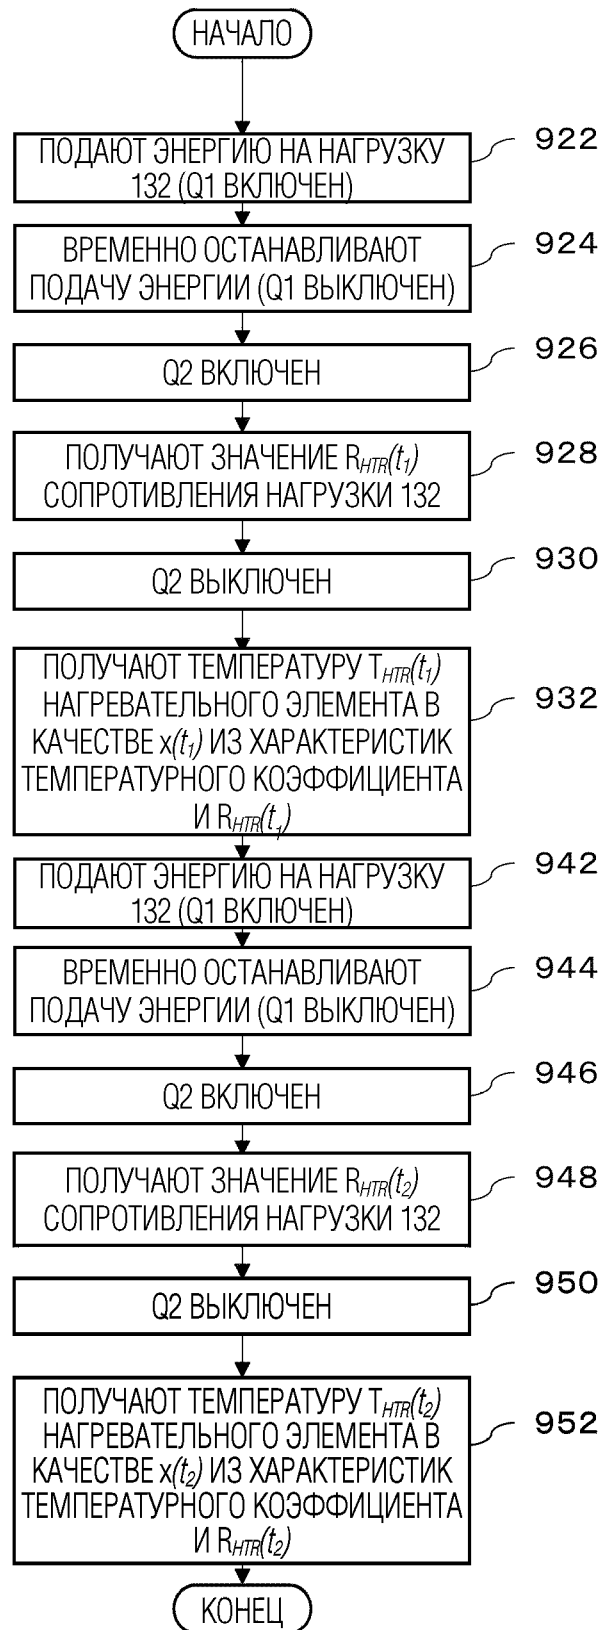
НАЧАЛО

ПОДАЮТ ЭНЕРГИЮ НА НАГРУЗКУ 132 (Q1 ВКЛЮЧЕН)

922

ВРЕМЕННО ОСТАНАВЛИВАЮТ ПОДАЧУ ЭНЕРГИИ (Q1 ВЫКЛЮЧЕН)

924

Q2 ВКЛЮЧЕН

926

ПОЛУЧАЮТ ЗНАЧЕНИЕ $R_{HTR}(t_1)$ СОПРОТИВЛЕНИЯ НАГРУЗКИ 132

928

Q2 ВЫКЛЮЧЕН

930

ПОЛУЧАЮТ ТЕМПЕРАТУРУ $T_{HTR}(t_1)$ НАГРЕВАТЕЛЬНОГО ЭЛЕМЕНТА В КАЧЕСТВЕ $x(t_1)$ ИЗ ХАРАКТЕРИСТИК ТЕМПЕРАТУРНОГО КОЭФФИЦИЕНТА И $R_{HTR}(t_1)$

932

ПОДАЮТ ЭНЕРГИЮ НА НАГРУЗКУ 132 (Q1 ВКЛЮЧЕН)

942

ВРЕМЕННО ОСТАНАВЛИВАЮТ ПОДАЧУ ЭНЕРГИИ (Q1 ВЫКЛЮЧЕН)

944

Q2 ВКЛЮЧЕН

946

ПОЛУЧАЮТ ЗНАЧЕНИЕ $R_{HTR}(t_2)$ СОПРОТИВЛЕНИЯ НАГРУЗКИ 132

948

Q2 ВЫКЛЮЧЕН

950

ПОЛУЧАЮТ ТЕМПЕРАТУРУ $T_{HTR}(t_2)$ НАГРЕВАТЕЛЬНОГО ЭЛЕМЕНТА В КАЧЕСТВЕ $x(t_2)$ ИЗ ХАРАКТЕРИСТИК ТЕМПЕРАТУРНОГО КОЭФФИЦИЕНТА И $R_{HTR}(t_2)$

952

КОНЕЦ